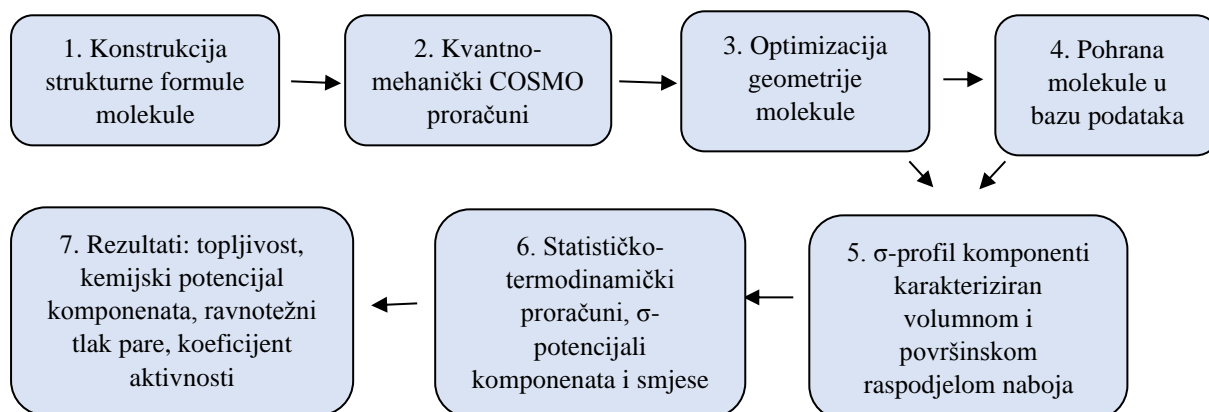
1. Konstrukcija strukturne formule molekule

2. Kvantno-mehanički COSMO proračuni

3. Optimizacija geometrije molekule

4. Pohrana molekule u bazu podataka

5. σ-profil komponenti karakteriziran volumnom i površinskom raspodjelom naboja

6. Statističko-termodinamički proračuni, σ-potencijali komponenata i smjese

7. Rezultati: topljivost, kemijski potencijal komponenata, ravnotežni tlak pare, koeficijent aktivnosti